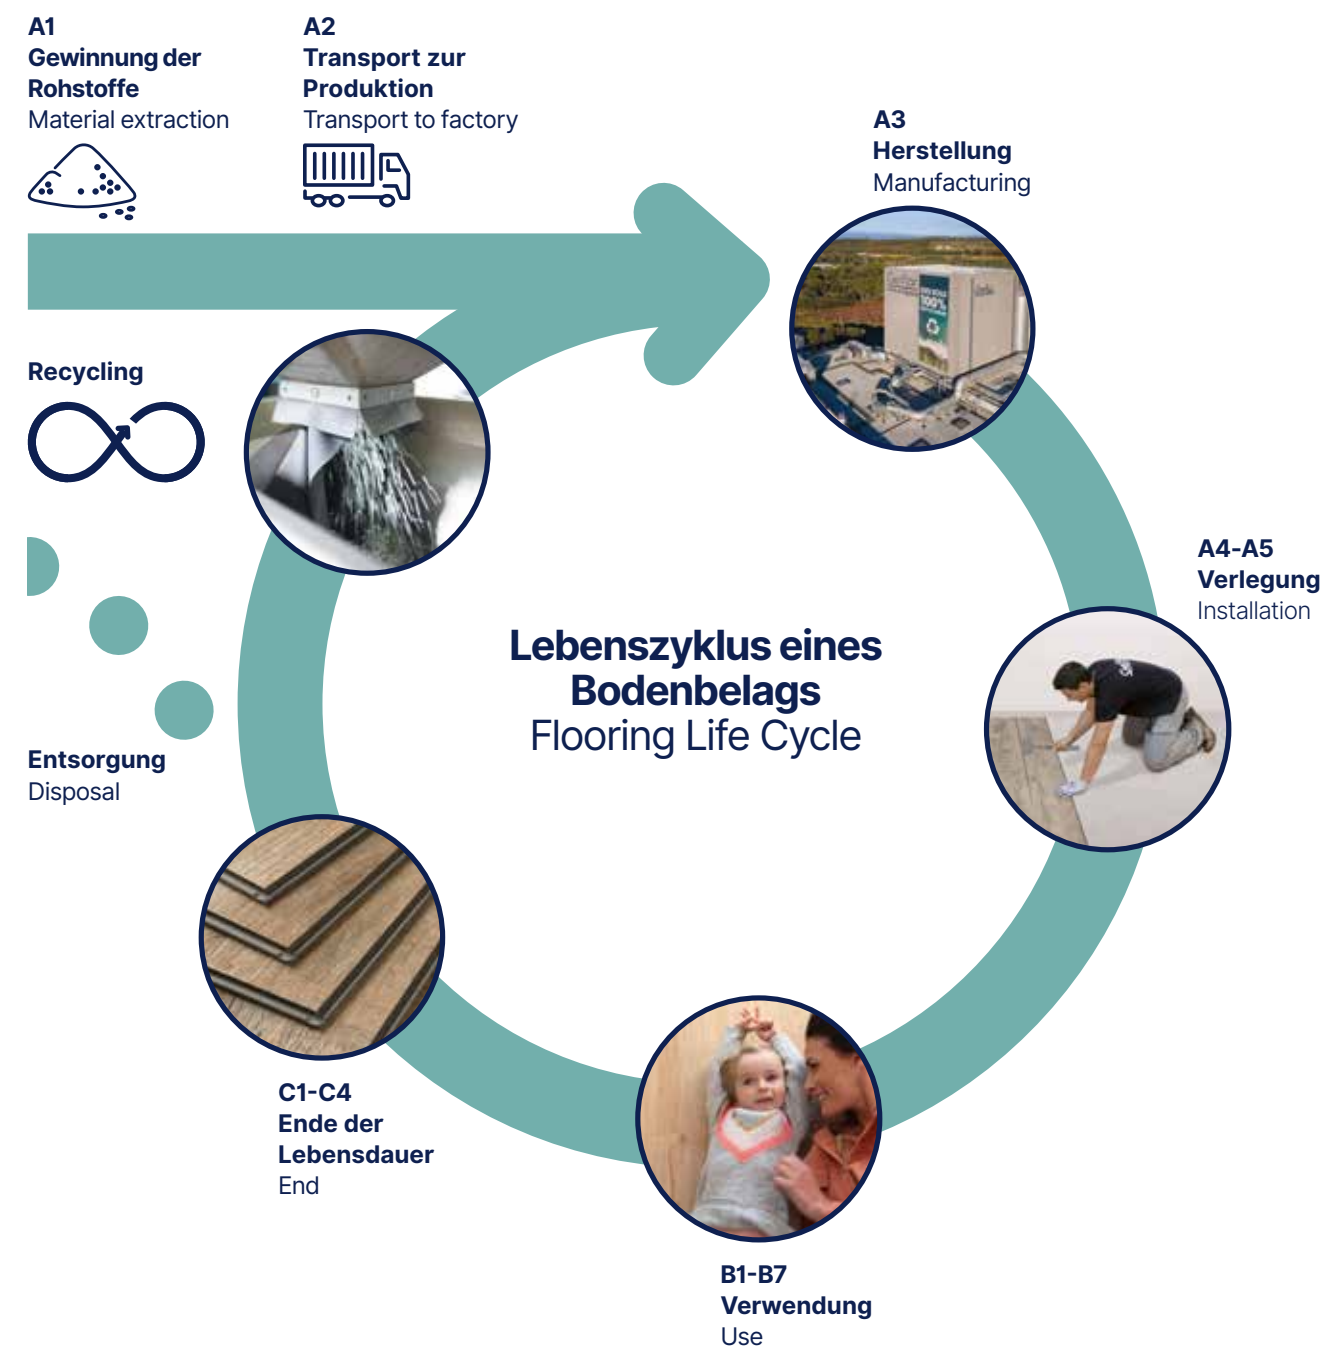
A1
Gewinnung der Rohstoffe
Material extraction

A2
Transport zur Produktion
Transport to factory

A3
Herstellung
Manufacturing

Recycling

A4-A5
Verlegung
Installation

Lebenszyklus eines Bodenbelags
Flooring Life Cycle

Entsorgung
Disposal

C1-C4
Ende der Lebensdauer
End

B1-B7
Verwendung
Use